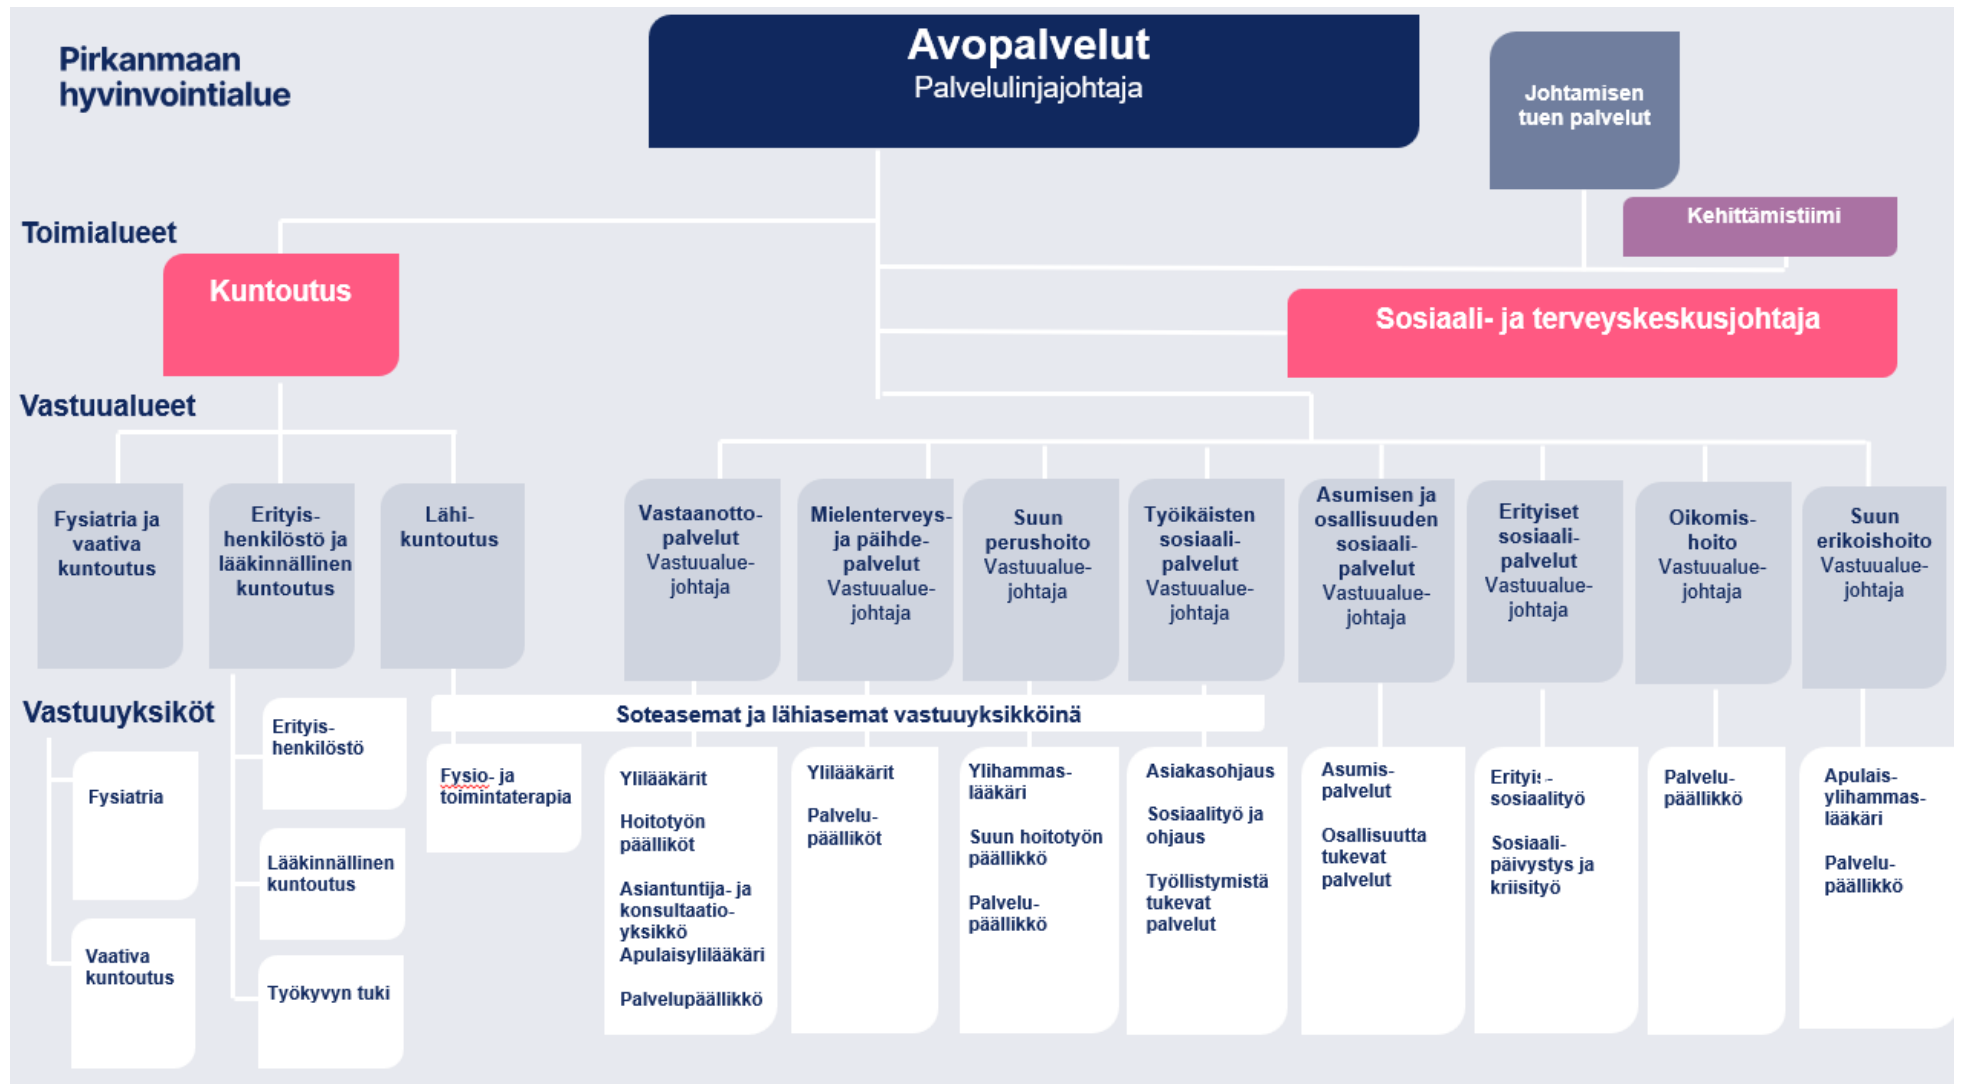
Pirkanmaan hyvinvointialue

Avopalvelut
Palvelulinjajohtaja

Johtamisen tuen palvelut

Kehittämistiimi

Toimialueet

Kuntoutus

Sosiaali- ja terveyskeskusjohtaja

Vastuualueet

Fysiatria ja vaativa kuntoutus

Erityis-henkilöstö ja lääkinnällinen kuntoutus

Lähi-kuntoutus

Vastaanotto-palvelut
Vastuualue-johtaja

Mielenterveys- ja päihde-palvelut
Vastuualue-johtaja

Suun perushoito
Vastuualue-johtaja

Työikäisten sosiaali-palvelut
Vastuualue-johtaja

Asumisen ja osallisuuden sosiaali-palvelut
Vastuualue-johtaja

Erityiset sosiaali-palvelut
Vastuualue-johtaja

Oikomis-hoito
Vastuualue-johtaja

Suun erikoishoito
Vastuualue-johtaja

Vastuuyksiköt

Soteasemat ja lähiasemat vastuuyksikköinä

Fysiatria

Vaativa kuntoutus

Erityis-henkilöstö

Lääkinnällinen kuntoutus

Työkyvyn tuki

Fysio- ja toimintaterapia

Ylilääkärit

Hoitotyön päälliköt

Asiantuntija- ja konsultaatio-yksikkö
Apulaisylilääkäri

Palvelupäällikkö

Ylilääkärit

Palvelu-päälliköt

Ylihammas-lääkäri

Suun hoitotyön päällikkö

Palvelu-päällikkö

Asiakasohjaus

Sosiaalityö ja ohjaus

Työllistymistä tukevat palvelut

Asumis-palvelut

Osallisuutta tukevat palvelut

Erityis-sosiaalityö

Sosiaali-päivystys ja kriisityö

Palvelu-päällikkö

Apulais-ylihammas-lääkäri

Palvelu-päällikkö